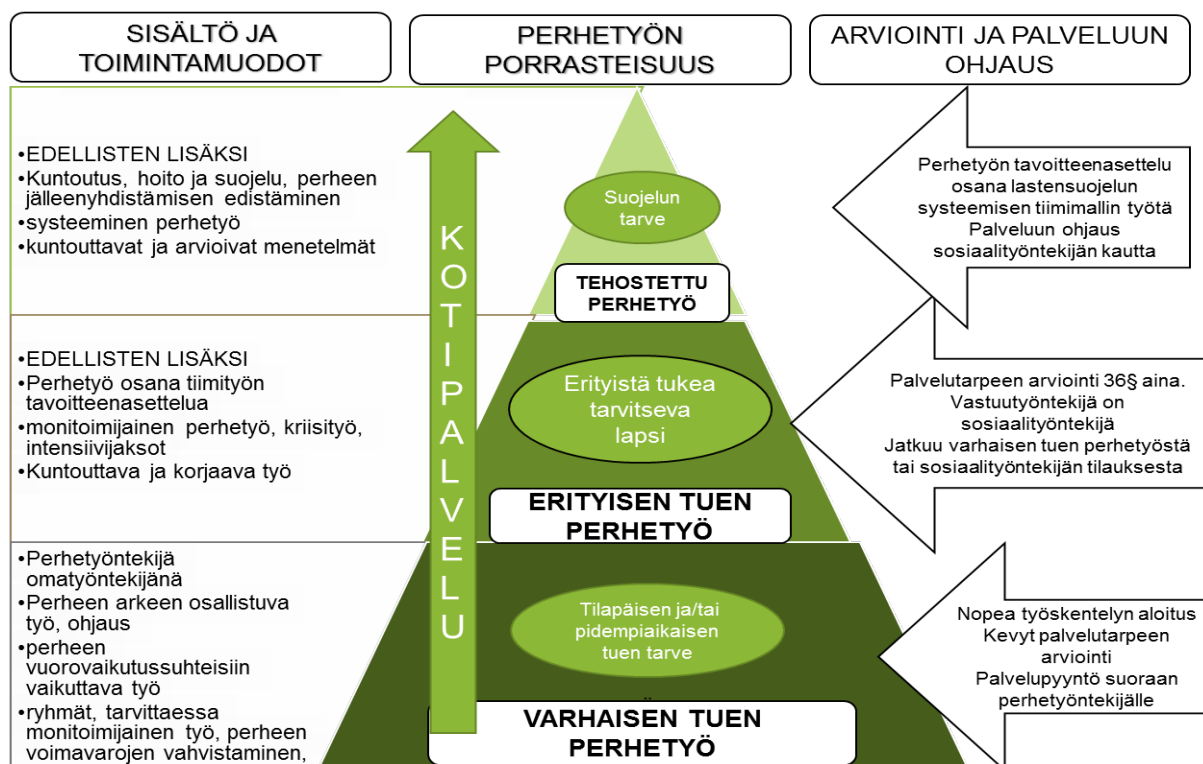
SISÄLTÖ JA TOIMINTAMUODOT

PERHETYÖN PORRASTEISUUS

ARVIOINTI JA PALVELUUN OHJAUS

•EDELLISTEN LISÄKSI
•Kuntoutus, hoito ja suojelu, perheen jälleenyhdistämisen edistäminen
•systeeminen perhetyö
•kuntouttavat ja arvioivat menetelmät

Suojelun tarve

TEHOSTETTU PERHETYÖ

Perhetyön tavoitteenasettelu osana lastensuojelun systeemisen tiimimallin työtä
Palveluun ohjaus sosiaalityöntekijän kautta

KOTIPALVELU

•EDELLISTEN LISÄKSI
•Perhetyö osana tiimityön tavoitteenasettelua
•monitoimijainen perhetyö, kriisityö, intensiivijaksot
•Kuntouttava ja korjaava työ

Erityistä tukea tarvitseva lapsi

ERITYISEN TUEN PERHETYÖ

Palvelutarpeen arviointi 36§ aina.
Vastuutyöntekijä on sosiaalityöntekijä
Jatkuu varhaisen tuen perhetyöstä tai sosiaalityöntekijän tilauksesta

•Perhetyöntekijä omatyöntekijänä
•Perheen arkeen osallistuva työ, ohjaus
•perheen vuorovaikutussuhteisiin vaikuttava työ
•ryhmät, tarvittaessa monitoimijainen työ, perheen voimavarojen vahvistaminen,

Tilapäisen ja/tai pidempiaikaisen tuen tarve

VARHAISEN TUEN PERHETYÖ

Nopea työskentelyn aloitus
Kevyt palvelutarpeen arviointi
Palvelupyyntö suoraan perhetyöntekijälle